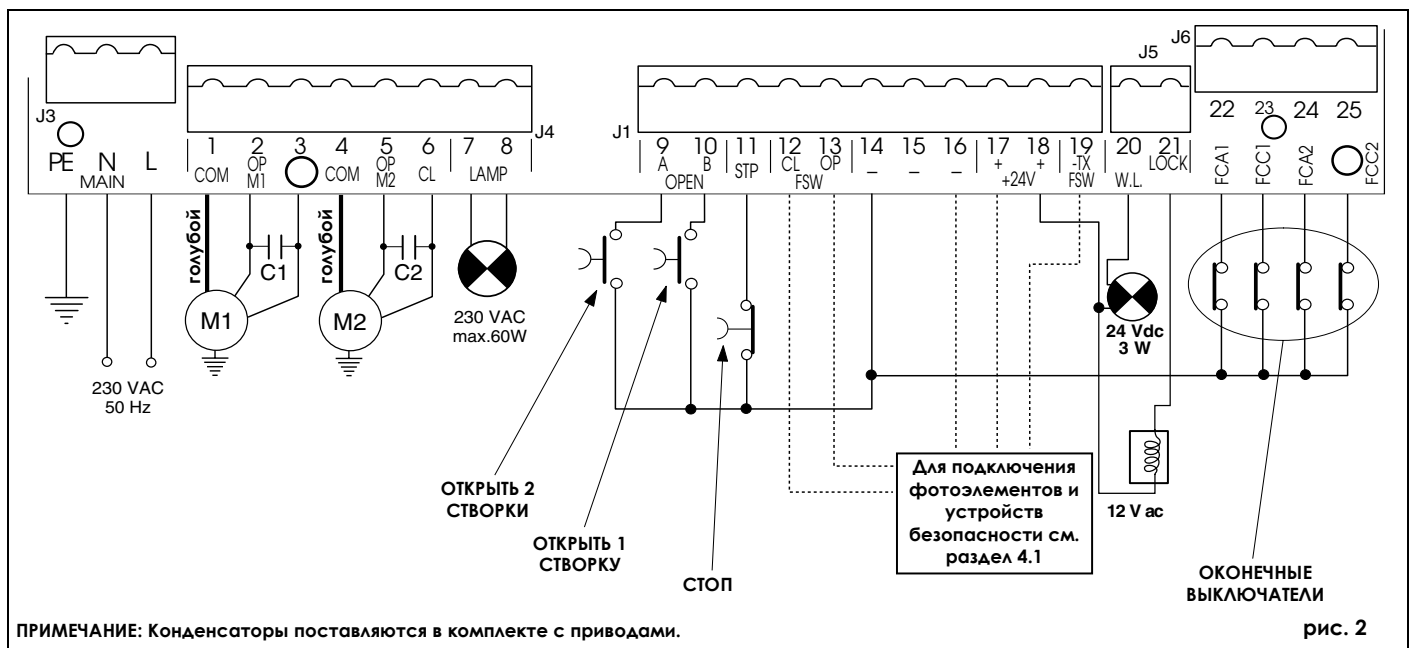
J3
PE N L
MAIN

1 COM
2 OP M1
3
4 COM
5 OP M2
6 CL
7 8 LAMP
J4

J1
9 A
10 B
OPEN
11 STP
12 CL
13 OP
FSW
14 –
15 –
16 –
17 +
18 +
+24V
19 -TX FSW
J5
20 W.L.
21 LOCK
J6
22 FCA1
23 FCC1
24 FCA2
25 FCC2

голубой
C1
M1
голубой
C2
M2
230 VAC
max.60W

230 VAC
50 Hz

24 Vdc
3 W

12 V ac

ОТКРЫТЬ 2 СТВОРКИ

ОТКРЫТЬ 1 СТВОРКУ

СТОП

Для подключения фотоэлементов и устройств безопасности см. раздел 4.1

ОКОНЕЧНЫЕ ВЫКЛЮЧАТЕЛИ

ПРИМЕЧАНИЕ: Конденсаторы поставляются в комплекте с приводами.

рис. 2